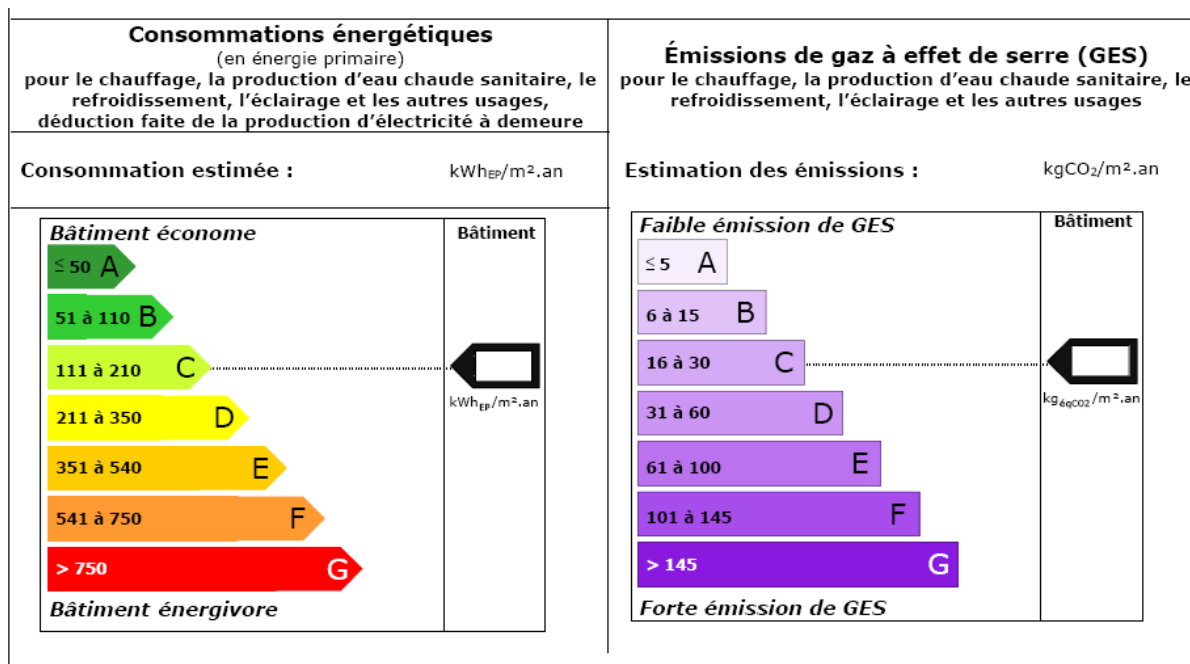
**Consommations énergétiques**
(en énergie primaire)
pour le chauffage, la production d'eau chaude sanitaire, le refroidissement, l'éclairage et les autres usages, déduction faite de la production d'électricité à demeure

Consommation estimée : kWh$_{EP}$/m².an

Bâtiment économe

Bâtiment

≤ 50 A
51 à 110 B
111 à 210 C
211 à 350 D
351 à 540 E
541 à 750 F
> 750 G

kWh$_{EP}$/m².an

Bâtiment énergivore

**Émissions de gaz à effet de serre (GES)**
pour le chauffage, la production d'eau chaude sanitaire, le refroidissement, l'éclairage et les autres usages

Estimation des émissions : kgCO$_2$/m².an

Faible émission de GES

Bâtiment

≤ 5 A
6 à 15 B
16 à 30 C
31 à 60 D
61 à 100 E
101 à 145 F
> 145 G

kg$_{éqCO2}$/m².an

Forte émission de GES